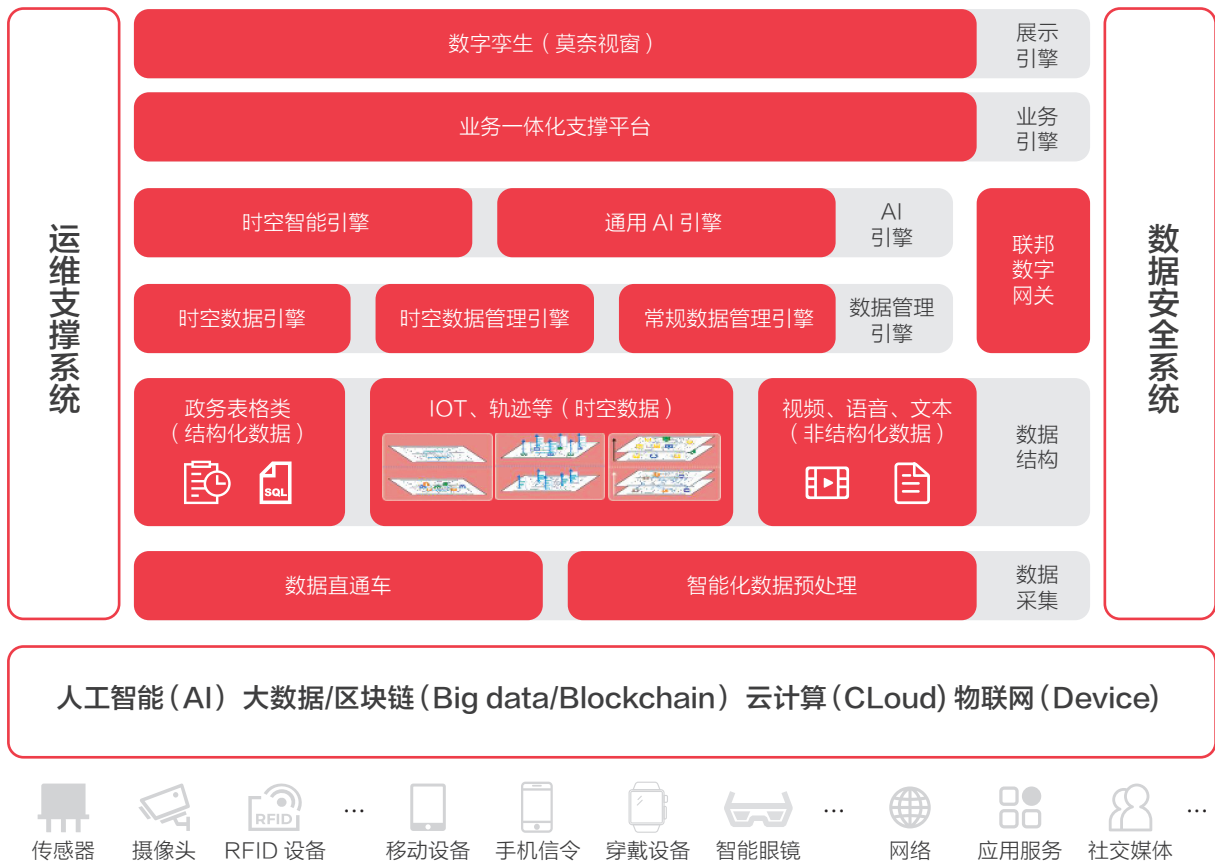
运维支撑系统

数字孪生（莫奈视窗）
展示引擎

业务一体化支撑平台
业务引擎

时空智能引擎
通用 AI 引擎
AI 引擎

联邦数字网关

时空数据引擎
时空数据管理引擎
常规数据管理引擎
数据管理引擎

政务表格类（结构化数据）
SQL
IOT、轨迹等（时空数据）
视频、语音、文本（非结构化数据）
数据结构

数据直通车
智能化数据预处理
数据采集

数据安全系统

人工智能（AI）大数据/区块链（Big data/Blockchain）云计算（CLoud）物联网（Device)

传感器
摄像头
RFID
RFID 设备
...
移动设备
手机信令
穿戴设备
智能眼镜
...
网络
应用服务
社交媒体
...